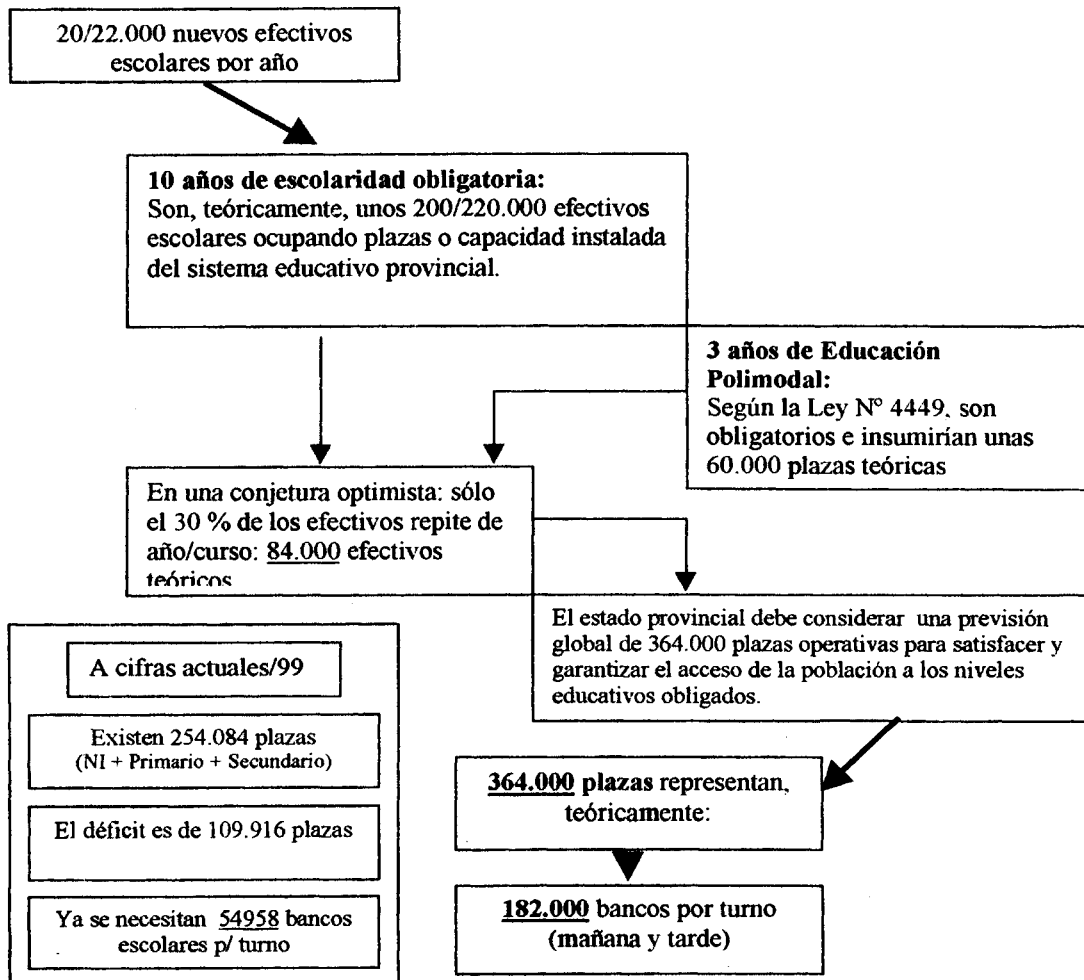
20/22.000 nuevos efectivos escolares por año

**10 años de escolaridad obligatoria:**
Son, teóricamente, unos 200/220.000 efectivos escolares ocupando plazas o capacidad instalada del sistema educativo provincial.

**3 años de Educación Polimodal:**
Según la Ley N° 4449, son obligatorios e insumirían unas 60.000 plazas teóricas

En una conjetura optimista: sólo el 30 % de los efectivos repite de año/curso: 84.000 efectivos teóricos

El estado provincial debe considerar una previsión global de 364.000 plazas operativas para satisfacer y garantizar el acceso de la población a los niveles educativos obligados.

**364.000 plazas** representan, teóricamente:

**182.000** bancos por turno (mañana y tarde)

A cifras actuales/99

Existen 254.084 plazas (NI + Primario + Secundario)

El déficit es de 109.916 plazas

Ya se necesitan 54958 bancos escolares p/ turno